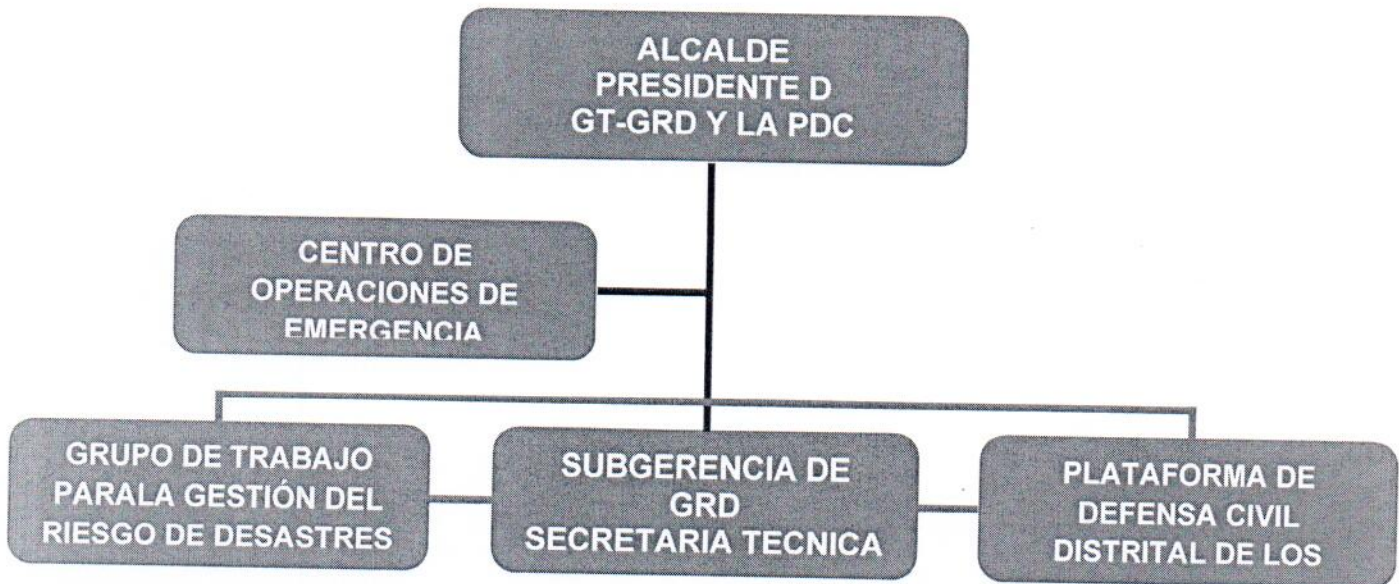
ALCALDE
PRESIDENTE D
GT-GRD Y LA PDC

CENTRO DE
OPERACIONES DE
EMERGENCIA

GRUPO DE TRABAJO
PARALA GESTIÓN DEL
RIESGO DE DESASTRES

SUBGERENCIA DE
GRD
SECRETARIA TECNICA

PLATAFORMA DE
DEFENSA CIVIL
DISTRITAL DE LOS